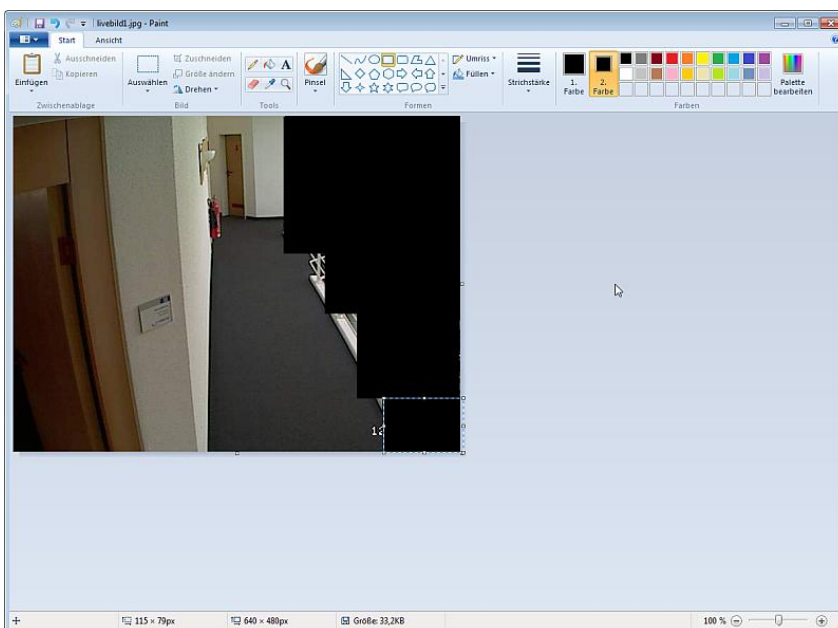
livebild1.jpg - Paint

Start
Ansicht

Einfügen
Ausschneiden
Kopieren
Zwischenablage

Auswählen
Zuschneiden
Größe ändern
Drehen
Bild

Tools

Pinsel

Umriss
Füllen
Formen

Strichstärke

1. Farbe
2. Farbe

Palette bearbeiten
Farben

12

115 × 79px
640 × 480px
Größe: 33,2KB
100 %